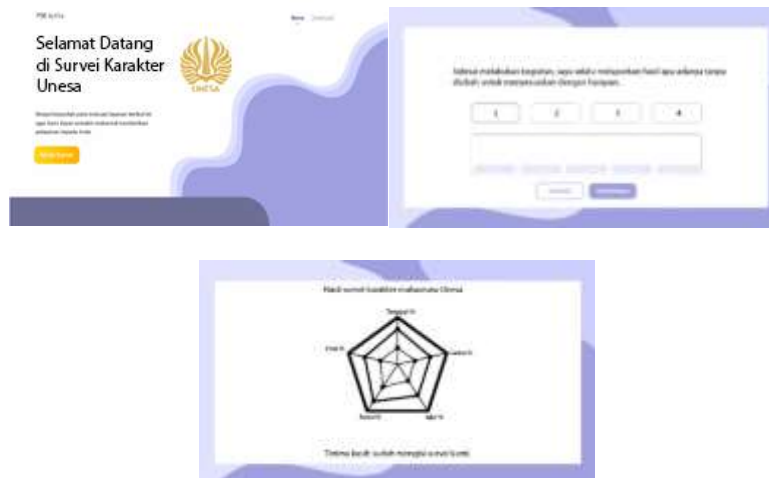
PDB Sofia

Beranda   Download

Selamat Datang di Survei Karakter Unesa

UNESA

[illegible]

Mulai Survei

Setelah melakukan kegiatan, saya selalu memperiksa hasil apa adanya tanpa diubah untuk menyesuaikan dengan harapan.

1   2   3   4

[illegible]   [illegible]

Hasil survei karakter mahasiswa Unesa

Tanggung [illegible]

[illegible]

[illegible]

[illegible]

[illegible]

Terima kasih sudah mengisi survei ini.